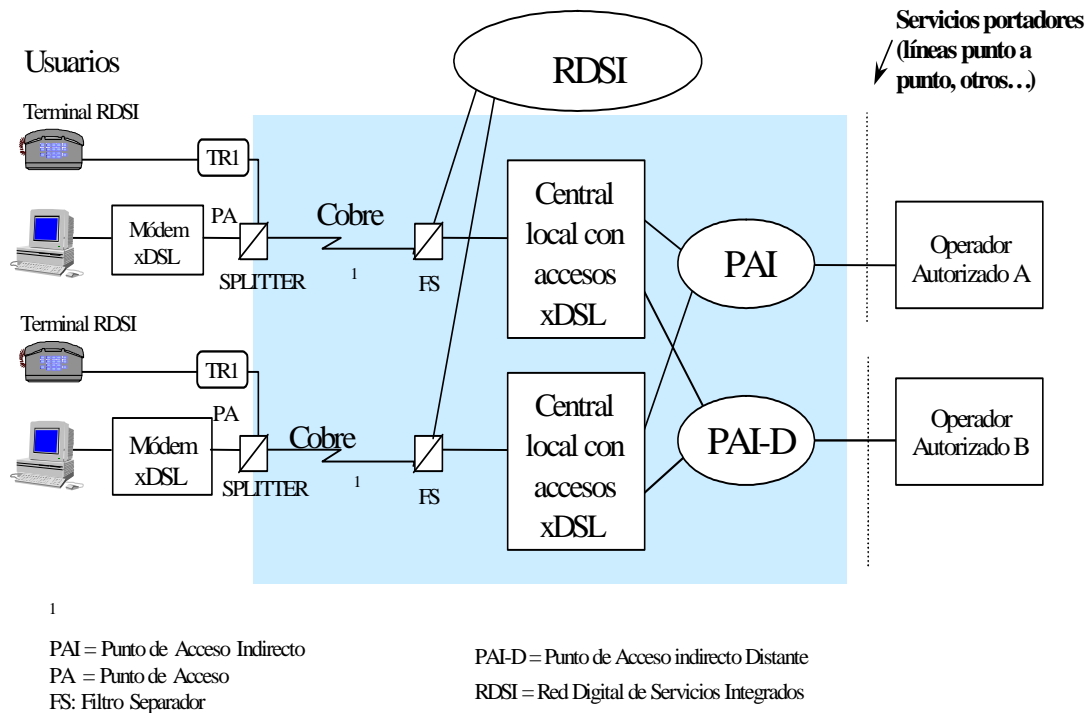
Servicios portadores (líneas punto a punto, otros…)

Usuarios

RDSI

Terminal RDSI

TR1

Módem xDSL

PA

SPLITTER

Cobre

1

FS

Central local con accesos xDSL

PAI

Operador Autorizado A

Terminal RDSI

TR1

PA

Módem xDSL

SPLITTER

Cobre

1

FS

Central local con accesos xDSL

PAI-D

Operador Autorizado B

1

PAI = Punto de Acceso Indirecto
PA = Punto de Acceso
FS: Filtro Separador

PAI-D = Punto de Acceso indirecto Distante
RDSI = Red Digital de Servicios Integrados